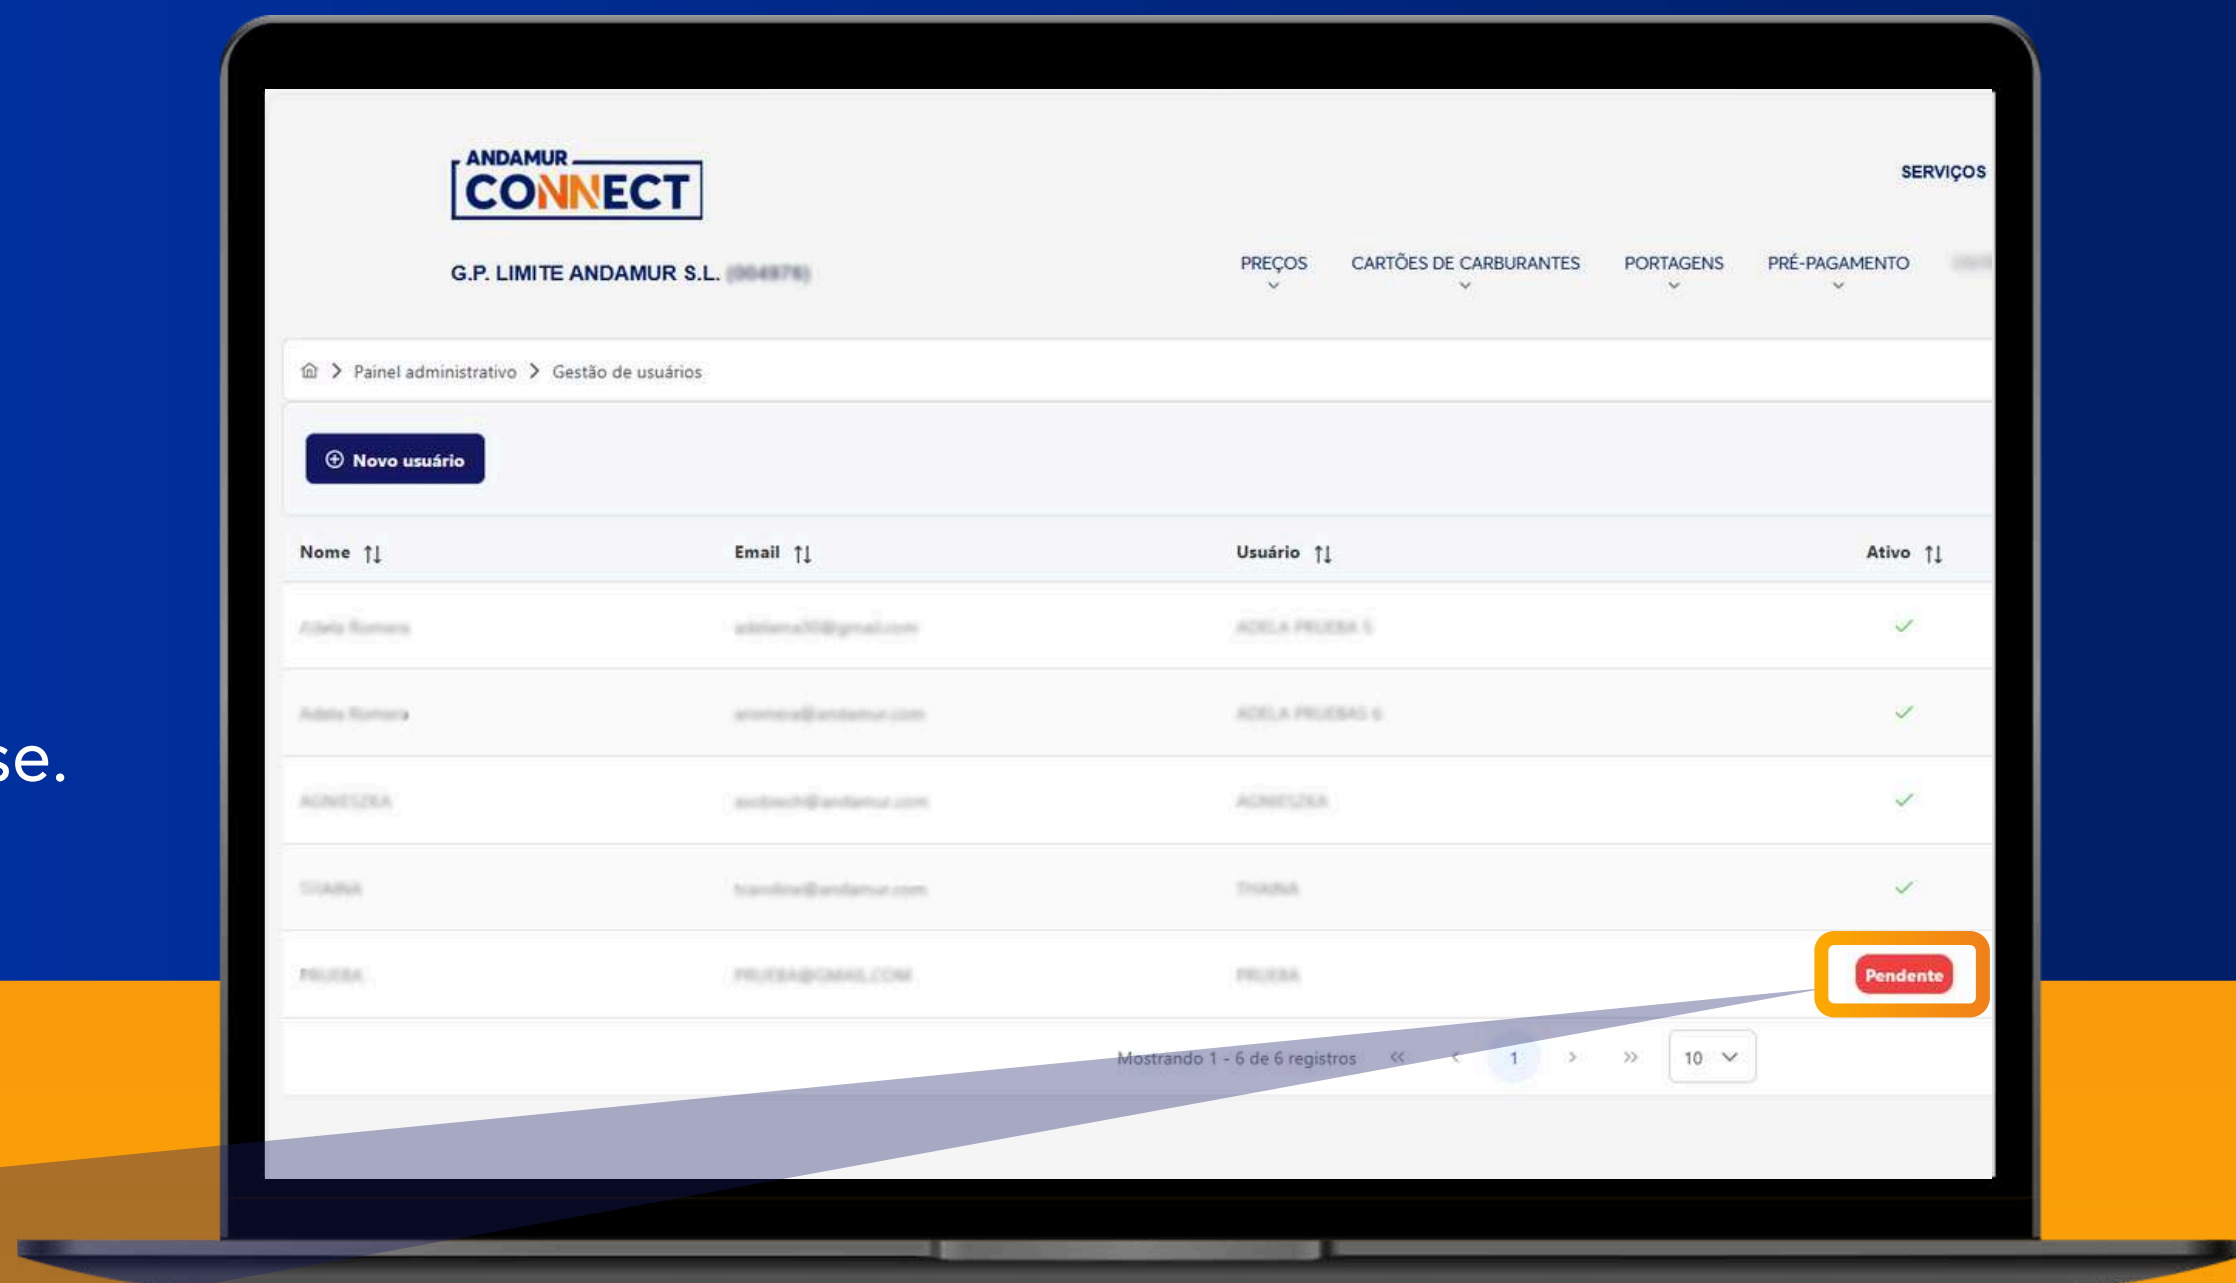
se.

ANDAMUR CONNECT

SERVIÇOS

G.P. LIMITE ANDAMUR S.L. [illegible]

PREÇOS CARTÕES DE CARBURANTES PORTAGENS PRÉ-PAGAMENTO

Painel administrativo > Gestão de usuários

Novo usuário

| Nome | Email | Usuário | Ativo |
|---|---|---|---|
| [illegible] | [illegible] | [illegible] | |
| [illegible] | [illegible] | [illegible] | |
| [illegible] | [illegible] | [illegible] | |
| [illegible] | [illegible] | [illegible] | |
| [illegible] | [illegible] | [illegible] | Pendente |

Mostrando 1 - 6 de 6 registros « ‹ 1 › » 10